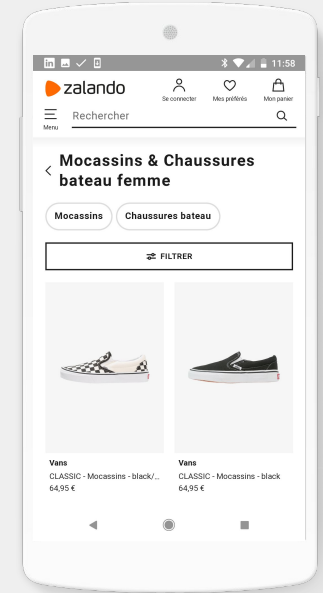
11:58

zalando

Se connecter

Mes préférés

Mon panier

Menu

Rechercher

Mocassins & Chaussures bateau femme

Mocassins

Chaussures bateau

FILTRER

Vans
CLASSIC - Mocassins - black/...
64,95 €

Vans
CLASSIC - Mocassins - black
64,95 €